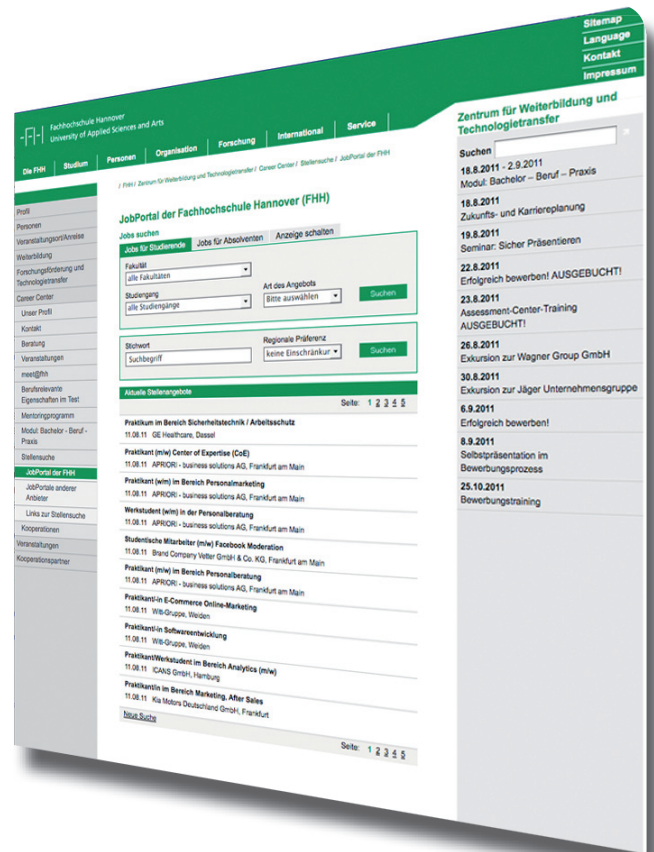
Sitemap
Language
Kontakt
Impressum

Fachhochschule Hannover
University of Applied Sciences and Arts

Die FHH | Studium | Personen | Organisation | Forschung | International | Service

Zentrum für Weiterbildung und Technologietransfer

/ FHH / Zentrum für Weiterbildung und Technologietransfer / Career Center / Stellensuche / JobPortal der FHH

Profil
Personen
Veranstaltungsort/Anreise
Weiterbildung
Forschungsförderung und Technologietransfer
Career Center
Unser Profil
Kontakt
Beratung
Veranstaltungen
meet@fhh
Berufsrelevante Eigenschaften im Test
Mentoringprogramm
Modul: Bachelor - Beruf - Praxis
Stellensuche
JobPortal der FHH
JobPortale anderer Anbieter
Links zur Stellensuche
Kooperationen
Veranstaltungen
Kooperationspartner

JobPortal der Fachhochschule Hannover (FHH)

Jobs suchen | Anzeige schalten
Jobs für Studierende | Jobs für Absolventen

Fakultät
alle Fakultäten
Studiengang
alle Studiengänge
Art des Angebots
Bitte auswählen
Suchen

Stichwort
Suchbegriff
Regionale Präferenz
keine Einschränkur
Suchen

Aktuelle Stellenangebote
Seite: 1 2 3 4 5

Praktikum im Bereich Sicherheitstechnik / Arbeitsschutz
11.08.11 GE Healthcare, Dassel

Praktikant (m/w) Center of Expertise (CoE)
11.08.11 APRIORI - business solutions AG, Frankfurt am Main

Praktikant (w/m) im Bereich Personalmarketing
11.08.11 APRIORI - business solutions AG, Frankfurt am Main

Werkstudent (w/m) in der Personalberatung
11.08.11 APRIORI - business solutions AG, Frankfurt am Main

Studentische Mitarbeiter (m/w) Facebook Moderation
11.08.11 Brand Company Vetter GmbH & Co. KG, Frankfurt am Main

Praktikant (m/w) im Bereich Personalberatung
11.08.11 APRIORI - business solutions AG, Frankfurt am Main

Praktikant/-in E-Commerce Online-Marketing
11.08.11 Witt-Gruppe, Weiden

Praktikant/-in Softwareentwicklung
11.08.11 Witt-Gruppe, Weiden

Praktikant/Werkstudent im Bereich Analytics (m/w)
11.08.11 ICANS GmbH, Hamburg

Praktikant/in im Bereich Marketing, After Sales
11.08.11 Kia Motors Deutschland GmbH, Frankfurt

Neue Suche

Seite: 1 2 3 4 5

Suchen

18.8.2011 - 2.9.2011
Modul: Bachelor – Beruf – Praxis
18.8.2011
Zukunfts- und Karriereplanung
19.8.2011
Seminar: Sicher Präsentieren
22.8.2011
Erfolgreich bewerben! AUSGEBUCHT!
23.8.2011
Assessment-Center-Training AUSGEBUCHT!
26.8.2011
Exkursion zur Wagner Group GmbH
30.8.2011
Exkursion zur Jäger Unternehmensgruppe
6.9.2011
Erfolgreich bewerben!
8.9.2011
Selbstpräsentation im Bewerbungsprozess
25.10.2011
Bewerbungstraining